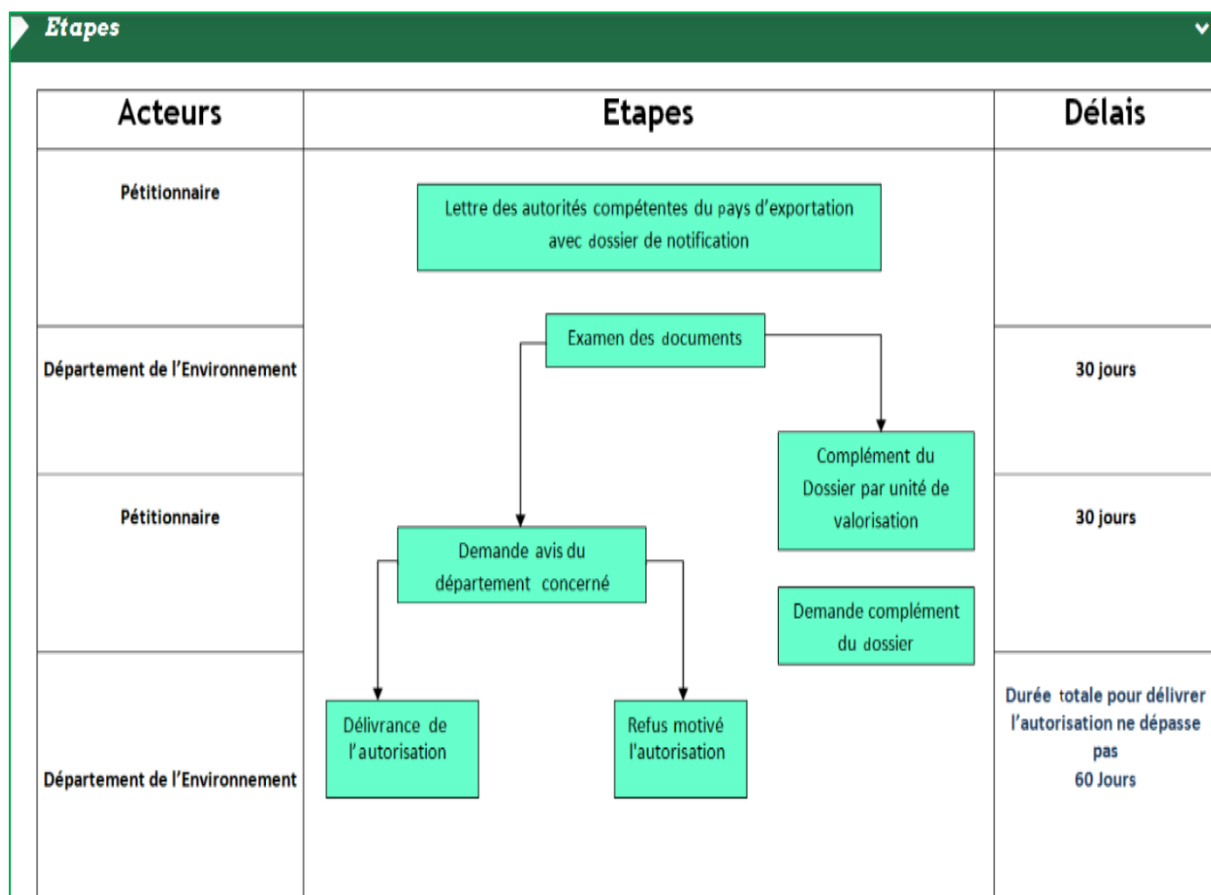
Etapes

| Acteurs | Etapes | Délais |
|---|---|---|
| Pétitionnaire | Lettre des autorités compétentes du pays d'exportation avec dossier de notification | |
| Département de l'Environnement | Examen des documents | 30 jours |
| Pétitionnaire | Complément du Dossier par unité de valorisation | 30 jours |
| | Demande avis du département concerné | |
| | Demande complément du dossier | |
| Département de l'Environnement | Délivrance de l'autorisation | Durée totale pour délivrer l'autorisation ne dépasse pas 60 Jours |
| | Refus motivé l'autorisation | |